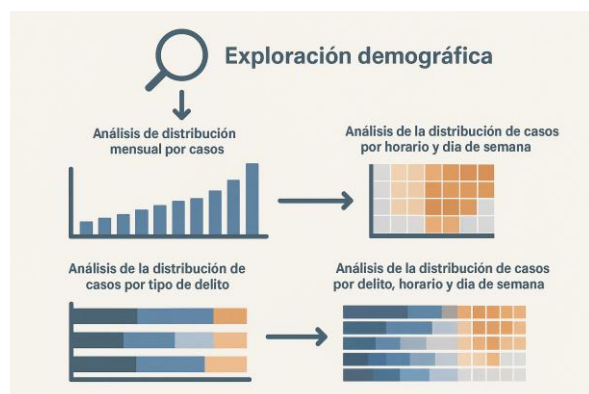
Exploración demográfica

Análisis de distribución mensual por casos

Análisis de la distribución de casos por horario y dia de semana

Análisis de la distribución de casos por tipo de delito

Análisis de la distribución de casos por delito, horario y dia de semana